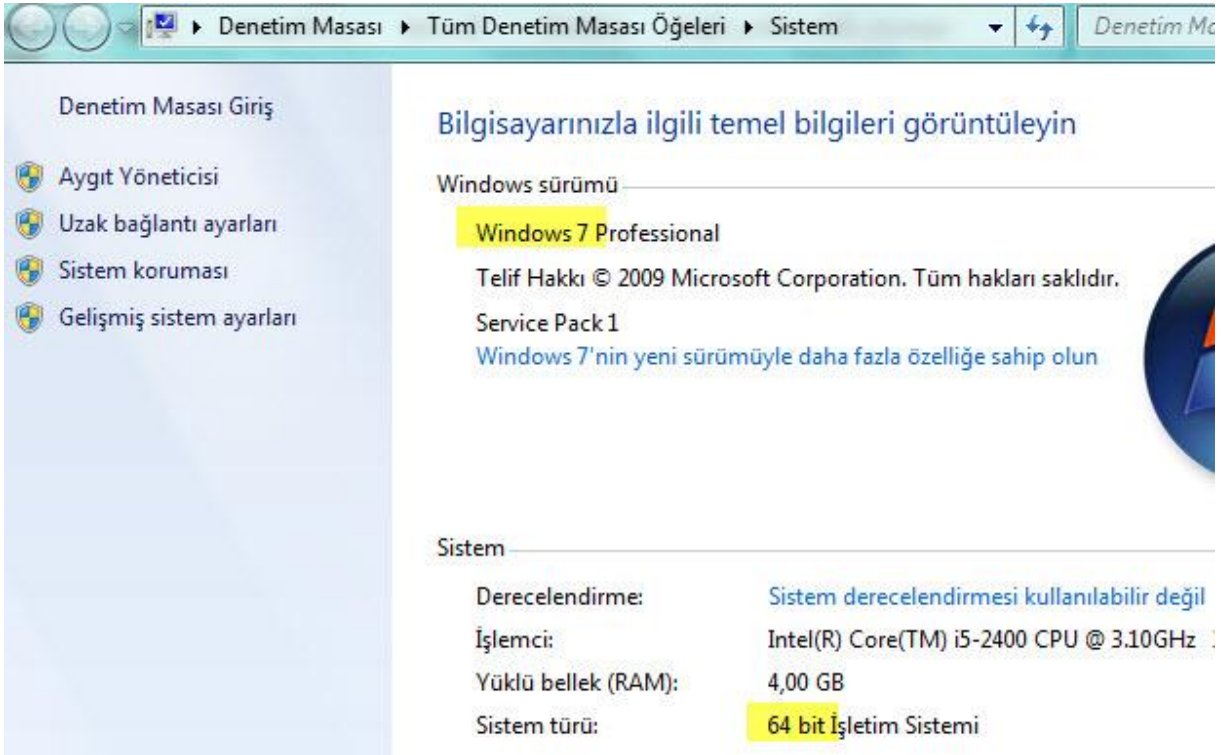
▸ Denetim Masası ▸ Tüm Denetim Masası Öğeleri ▸ Sistem

Denetim Ma

Denetim Masası Giriş

Aygıt Yöneticisi

Uzak bağlantı ayarları

Sistem koruması

Gelişmiş sistem ayarları

Bilgisayarınızla ilgili temel bilgileri görüntüleyin

Windows sürümü

Windows 7 Professional

Telif Hakkı © 2009 Microsoft Corporation. Tüm hakları saklıdır.

Service Pack 1

Windows 7'nin yeni sürümüyle daha fazla özelliğe sahip olun

Sistem

| | |
|---|---|
| Derecelendirme: | Sistem derecelendirmesi kullanılabilir değil |
| İşlemci: | Intel(R) Core(TM) i5-2400 CPU @ 3.10GHz |
| Yüklü bellek (RAM): | 4,00 GB |
| Sistem türü: | 64 bit İşletim Sistemi |